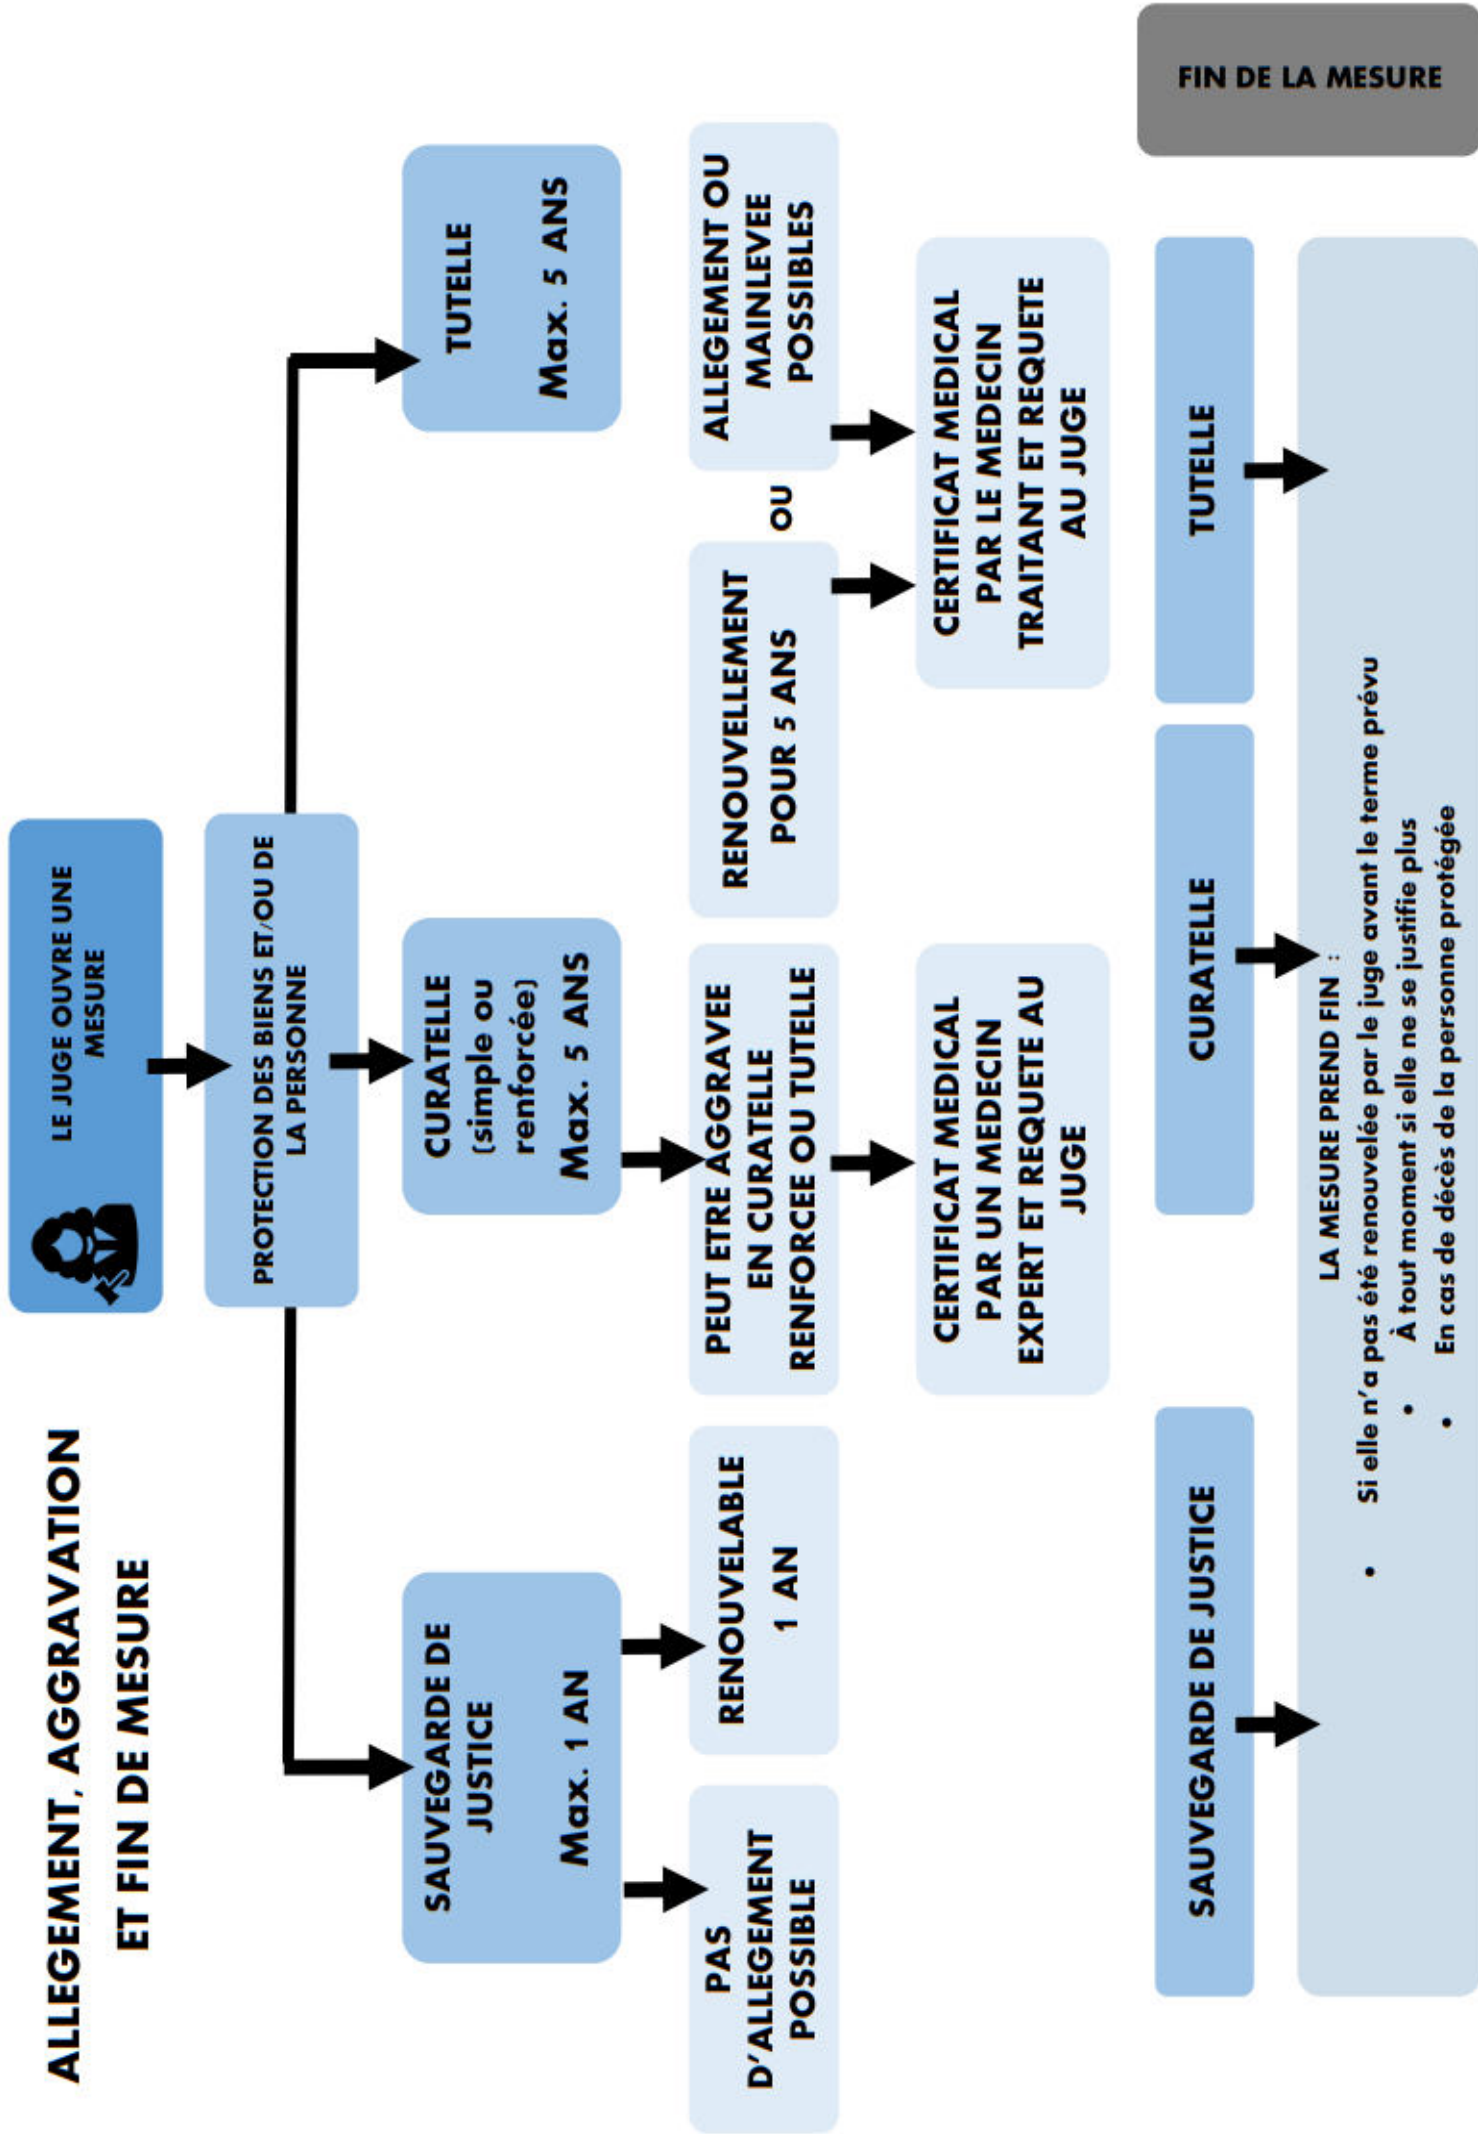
ALLEGEMENT, AGGRAVATION ET FIN DE MESURE

LE JUGE OUVRE UNE MESURE

PROTECTION DES BIENS ET/OU DE LA PERSONNE

SAUVEGARDE DE JUSTICE

Max. 1 AN

CURATELLE (simple ou renforcée)

Max. 5 ANS

TUTELLE

Max. 5 ANS

PAS D'ALLEGEMENT POSSIBLE

RENOUVELABLE 1 AN

PEUT ETRE AGGRAVEE EN CURATELLE RENFORCEE OU TUTELLE

CERTIFICAT MEDICAL PAR UN MEDECIN EXPERT ET REQUETE AU JUGE

RENOUVELLEMENT POUR 5 ANS

OU

ALLEGEMENT OU MAINLEVEE POSSIBLES

CERTIFICAT MEDICAL PAR LE MEDECIN TRAITANT ET REQUETE AU JUGE

FIN DE LA MESURE

SAUVEGARDE DE JUSTICE

CURATELLE

TUTELLE

LA MESURE PREND FIN :

• Si elle n'a pas été renouvelée par le juge avant le terme prévu
• À tout moment si elle ne se justifie plus
• En cas de décès de la personne protégée